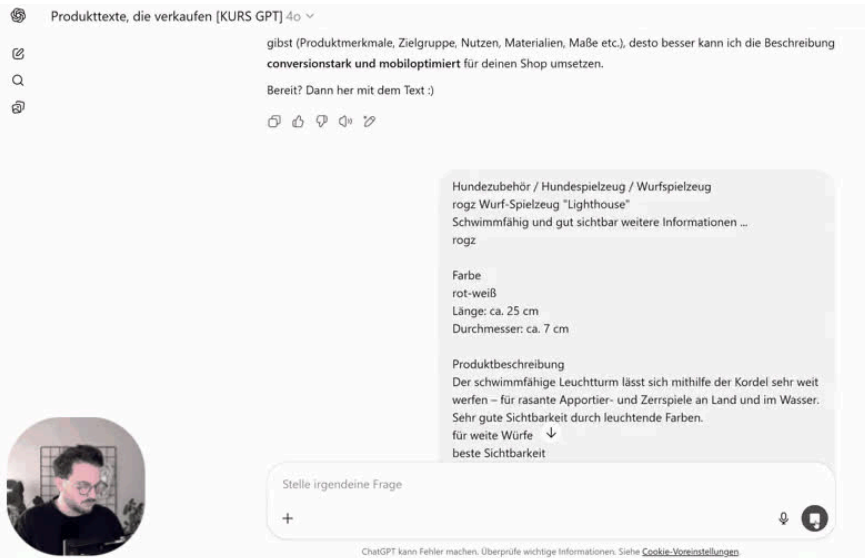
Produkttexte, die verkaufen [KURS GPT] 4o

gibst (Produktmerkmale, Zielgruppe, Nutzen, Materialien, Maße etc.), desto besser kann ich die Beschreibung **conversionstark und mobiloptimiert** für deinen Shop umsetzen.

Bereit? Dann her mit dem Text :)

Hundezubehör / Hundespielzeug / Wurfspielzeug
rogz Wurf-Spielzeug "Lighthouse"
Schwimmfähig und gut sichtbar weitere Informationen ...
rogz

Farbe
rot-weiß
Länge: ca. 25 cm
Durchmesser: ca. 7 cm

Produktbeschreibung
Der schwimmfähige Leuchtturm lässt sich mithilfe der Kordel sehr weit werfen – für rasante Apportier- und Zerrspiele an Land und im Wasser. Sehr gute Sichtbarkeit durch leuchtende Farben.
für weite Würfe
beste Sichtbarkeit

Stelle irgendeine Frage

+

ChatGPT kann Fehler machen. Überprüfe wichtige Informationen. Siehe Cookie-Voreinstellungen.